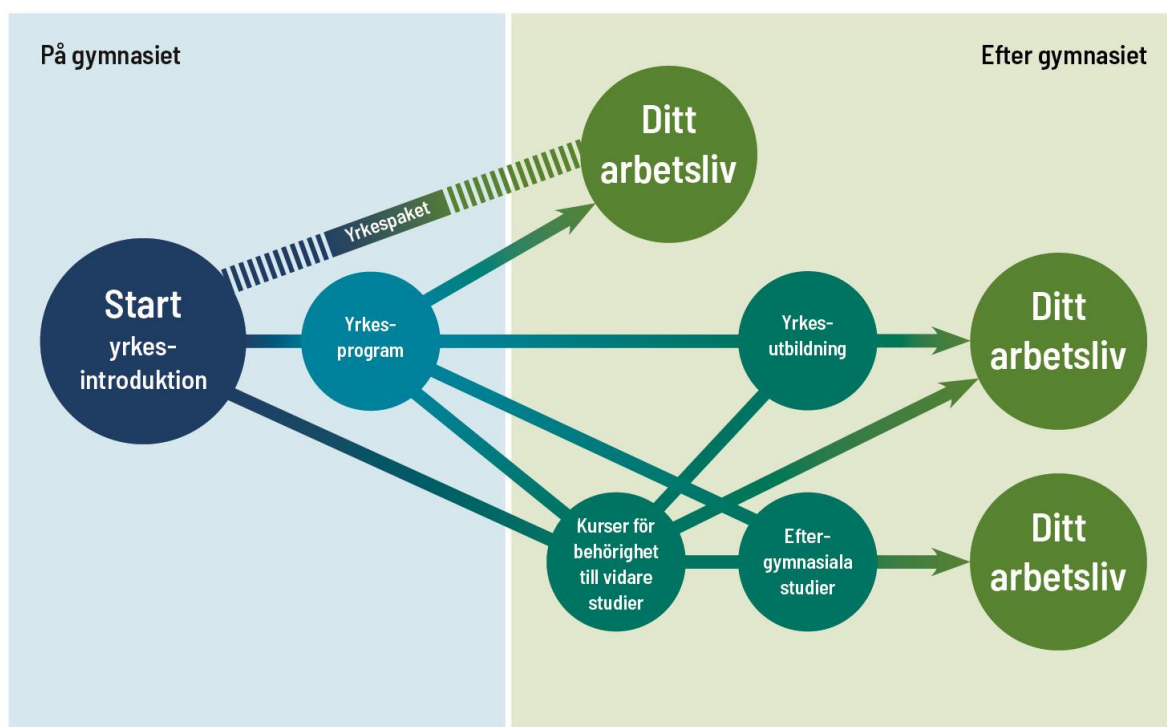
På gymnasiet

Efter gymnasiet

Ditt arbetsliv

Yrkespaket

Start yrkesintroduktion

Yrkesprogram

Yrkesutbildning

Ditt arbetsliv

Kurser för behörighet till vidare studier

Eftergymnasiala studier

Ditt arbetsliv